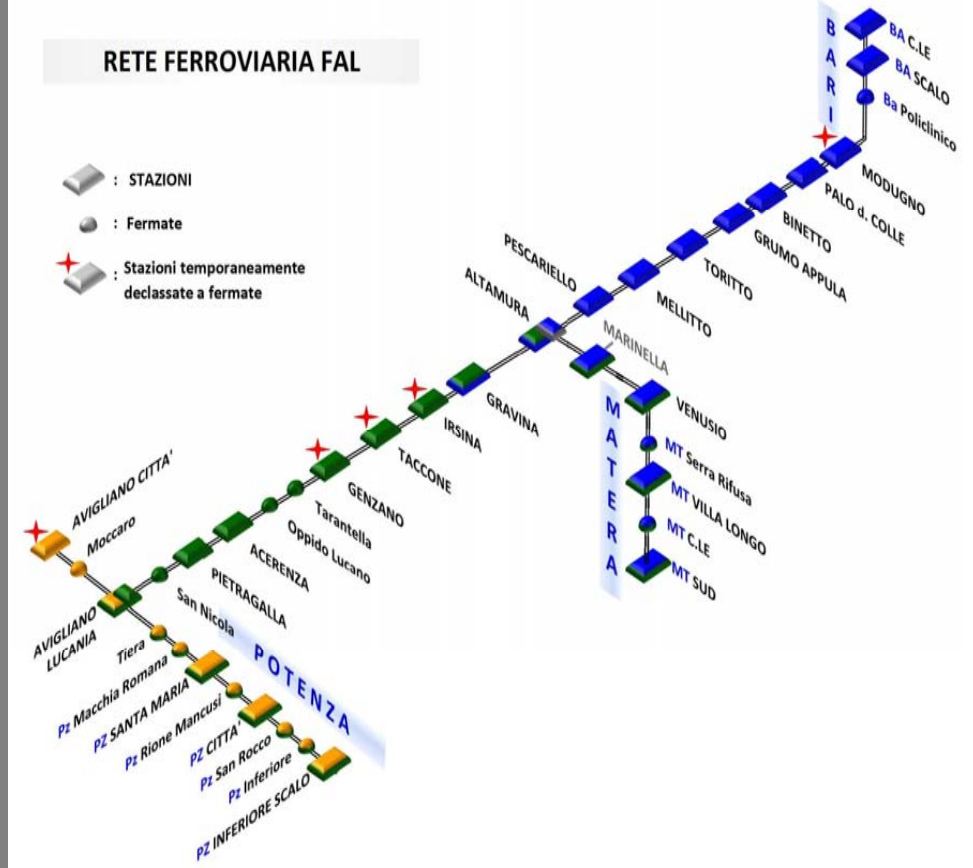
RETE FERROVIARIA FAL

: STAZIONI

: Fermate

: Stazioni temporaneamente declassate a fermate

BARI
BA C.LE
BA SCALO
Ba Policlinico
MODUGNO
PALO d. COLLE
BINETTO
GRUMO APPULA
TORITTO
MELLITTO
PESCARIELLO
ALTAMURA
MARINELLA
VENUSIO
MATERA
MT Serra Rifusa
MT VILLA LONGO
MT C.LE
MT SUD
GRAVINA
IRSINA
TACCONE
GENZANO
Tarantella
Oppido Lucano
ACERENZA
PIETRAGALLA
San Nicola
AVIGLIANO CITTA'
Moccaro
AVIGLIANO LUCANIA
Tiera
Pz Macchia Romana
PZ SANTA MARIA
Pz Rione Mancusi
PZ CITTA'
Pz San Rocco
Pz Inferiore
PZ INFERIORE SCALO
POTENZA